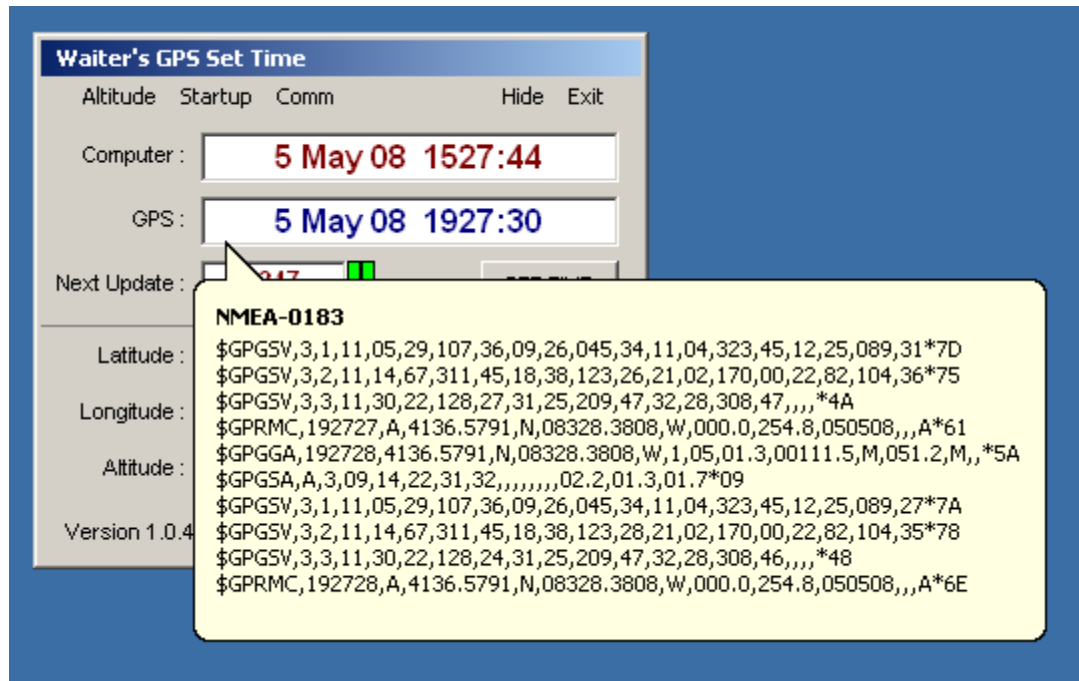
Waiter's GPS Set Time

Altitude Startup Comm Hide Exit

Computer : 5 May 08 1527:44

GPS : 5 May 08 1927:30

Next Update : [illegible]

Latitude :

Longitude :

Altitude :

Version 1.0.4

NMEA-0183
$GPGSV,3,1,11,05,29,107,36,09,26,045,34,11,04,323,45,12,25,089,31*7D
$GPGSV,3,2,11,14,67,311,45,18,38,123,26,21,02,170,00,22,82,104,36*75
$GPGSV,3,3,11,30,22,128,27,31,25,209,47,32,28,308,47,,,,*4A
$GPRMC,192727,A,4136.5791,N,08328.3808,W,000.0,254.8,050508,,,A*61
$GPGGA,192728,4136.5791,N,08328.3808,W,1,05,01.3,00111.5,M,051.2,M,,*5A
$GPGSA,A,3,09,14,22,31,32,,,,,,,,02.2,01.3,01.7*09
$GPGSV,3,1,11,05,29,107,36,09,26,045,34,11,04,323,45,12,25,089,27*7A
$GPGSV,3,2,11,14,67,311,45,18,38,123,28,21,02,170,00,22,82,104,35*78
$GPGSV,3,3,11,30,22,128,24,31,25,209,47,32,28,308,46,,,,*48
$GPRMC,192728,A,4136.5791,N,08328.3808,W,000.0,254.8,050508,,,A*6E